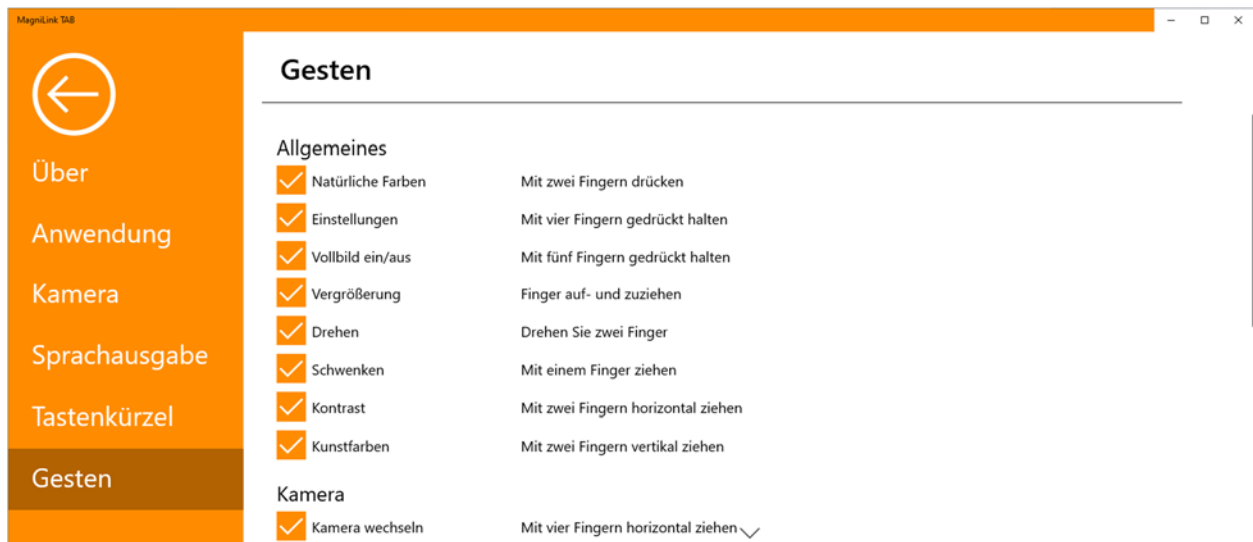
MagniLink TAB

Über

Anwendung

Kamera

Sprachausgabe

Tastenkürzel

Gesten

Gesten

Allgemeines

| | |
|---|---|
| Natürliche Farben | Mit zwei Fingern drücken |
| Einstellungen | Mit vier Fingern gedrückt halten |
| Vollbild ein/aus | Mit fünf Fingern gedrückt halten |
| Vergrößerung | Finger auf- und zuziehen |
| Drehen | Drehen Sie zwei Finger |
| Schwenken | Mit einem Finger ziehen |
| Kontrast | Mit zwei Fingern horizontal ziehen |
| Kunstfarben | Mit zwei Fingern vertikal ziehen |

Kamera

| | |
|---|---|
| Kamera wechseln | Mit vier Fingern horizontal ziehen |